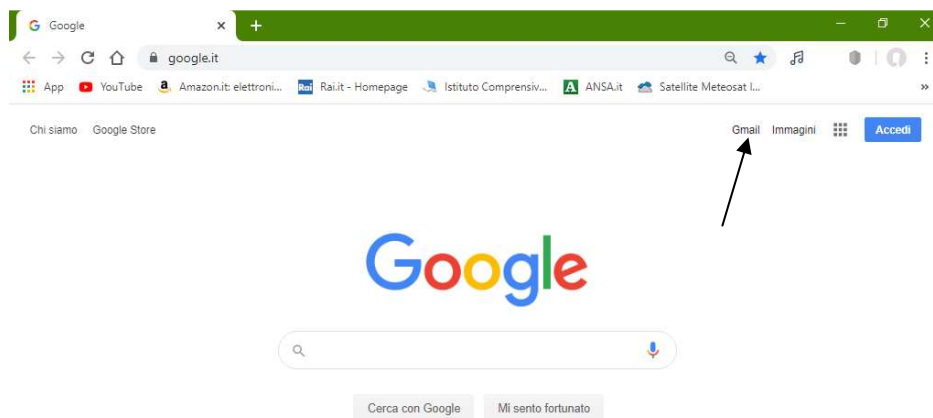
Google ×
+

google.it

App YouTube Amazon.it: elettroni... Rai Rai.it - Homepage Istituto Comprensiv... A ANSA.it Satellite Meteosat I... »

Chi siamo Google Store

Gmail Immagini Accedi

Google

Cerca con Google Mi sento fortunato